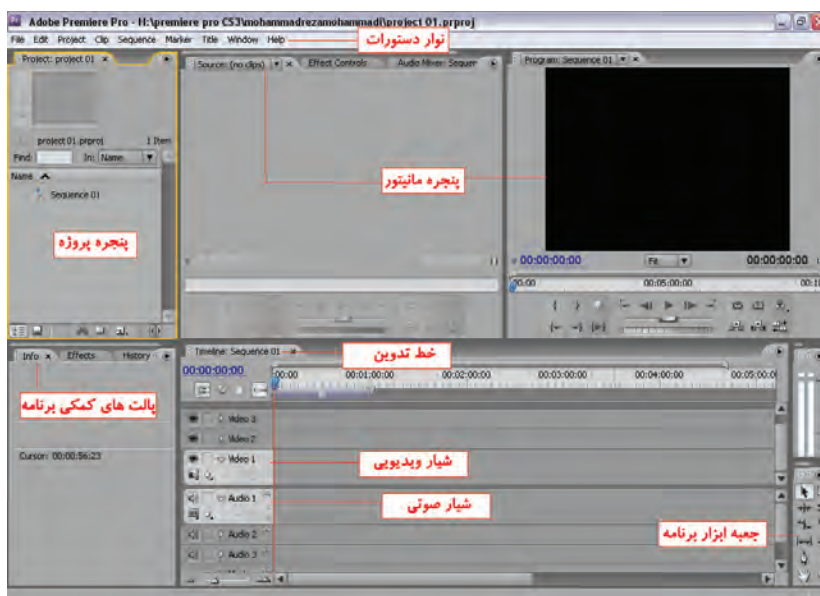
Adobe Premiere Pro - H:\premiere pro CS3\mohammadrezamohammadi\project 01.prproj

File Edit Project Clip Sequence Marker Title Window Help

نوار دستورات

Project: project 01

project 01.prproj 1 Item

Find: In: Name

Name

Sequence 01

پنجره پروژه

Source: (no clips) Effect Controls Audio Mixer: Sequen

پنجره مانیتور

Program: Sequence 01

00:00:00:00 Fit 00:00:00:00

00:00 00:05:00:00 00:10

Info Effects History

پالت های کمکی برنامه

Cursor: 00:00:56:23

Timeline: Sequence 01

خط تدوین

00:00:00:00

00:00 00:01:00:00 00:02:00:00 00:03:00:00 00:04:00:00 00:05:00

Video 3

Video 2

Video 1

شیار ویدیویی

Audio 1

شیار صوتی

Audio 2

Audio 3

جعبه ابزار برنامه